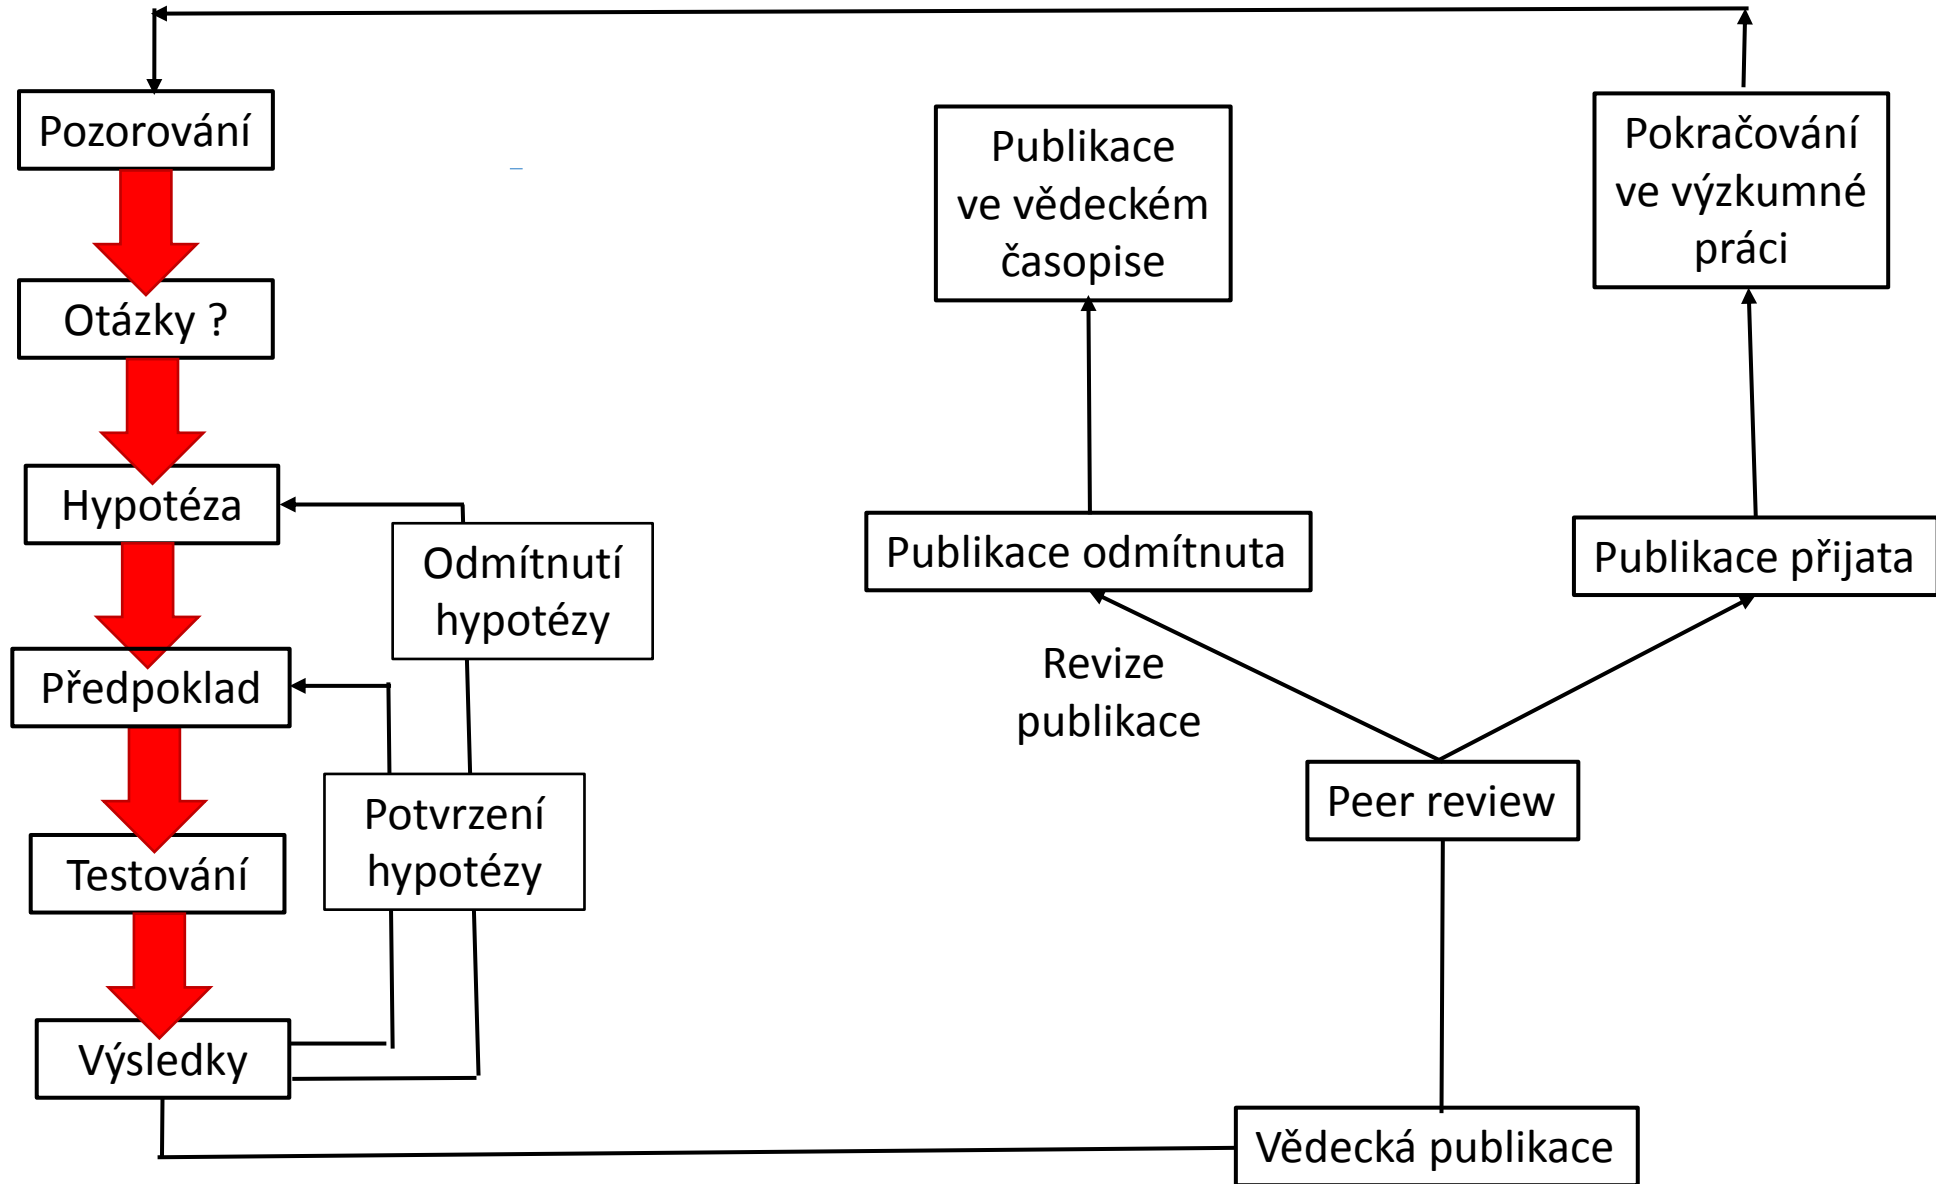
Pozorování

Otázky ?

Hypotéza

Předpoklad

Testování

Výsledky

Odmítnutí hypotézy

Potvrzení hypotézy

Publikace ve vědeckém časopise

Pokračování ve výzkumné práci

Publikace odmítnuta

Publikace přijata

Revize publikace

Peer review

Vědecká publikace